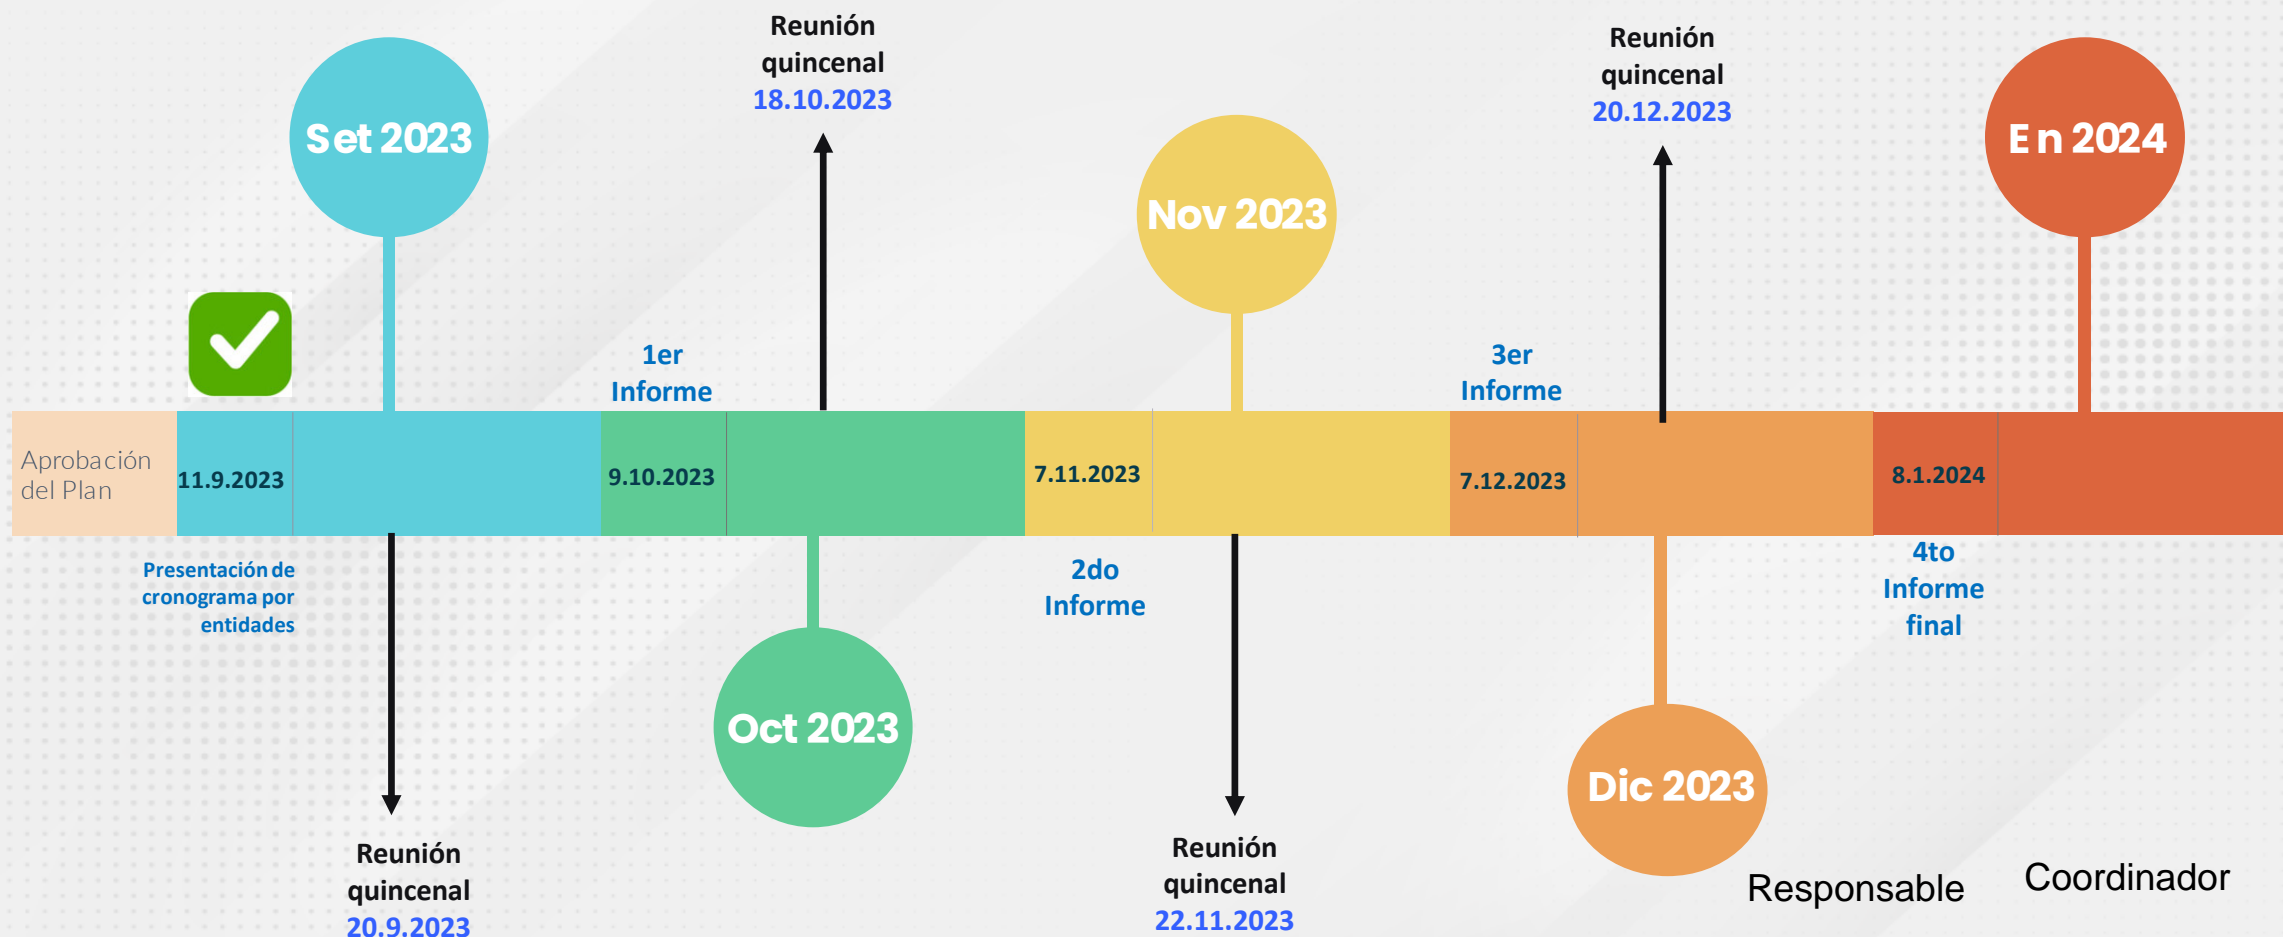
Reunión quincenal 18.10.2023

Reunión quincenal 20.12.2023

Set 2023

Nov 2023

En 2024

1er Informe

3er Informe

Aprobación del Plan

11.9.2023

9.10.2023

7.11.2023

7.12.2023

8.1.2024

Presentación de cronograma por entidades

2do Informe

4to Informe final

Oct 2023

Dic 2023

Reunión quincenal 20.9.2023

Reunión quincenal 22.11.2023

Responsable

Coordinador